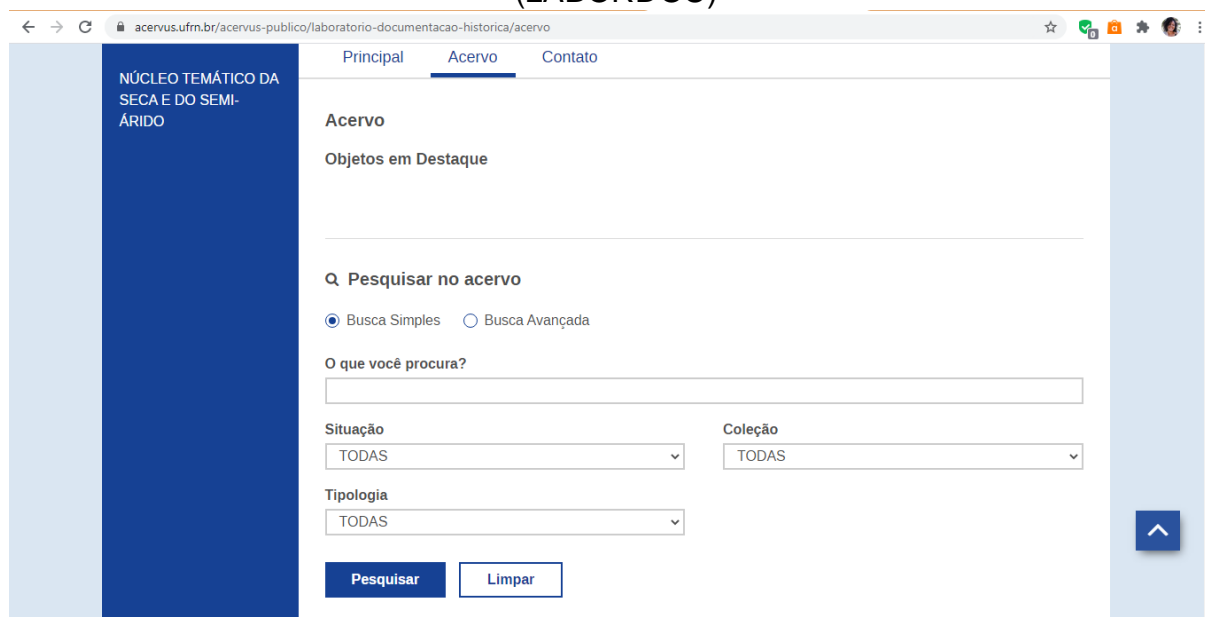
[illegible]

acervus.ufrn.br/acervus-publico/laboratorio-documentacao-historica/acervo

NÚCLEO TEMÁTICO DA SECA E DO SEMI-ÁRIDO

Principal Acervo Contato

Acervo

Objetos em Destaque

Pesquisar no acervo

Busca Simples Busca Avançada

O que você procura?

Situação
TODAS

Coleção
TODAS

Tipologia
TODAS

Pesquisar Limpar